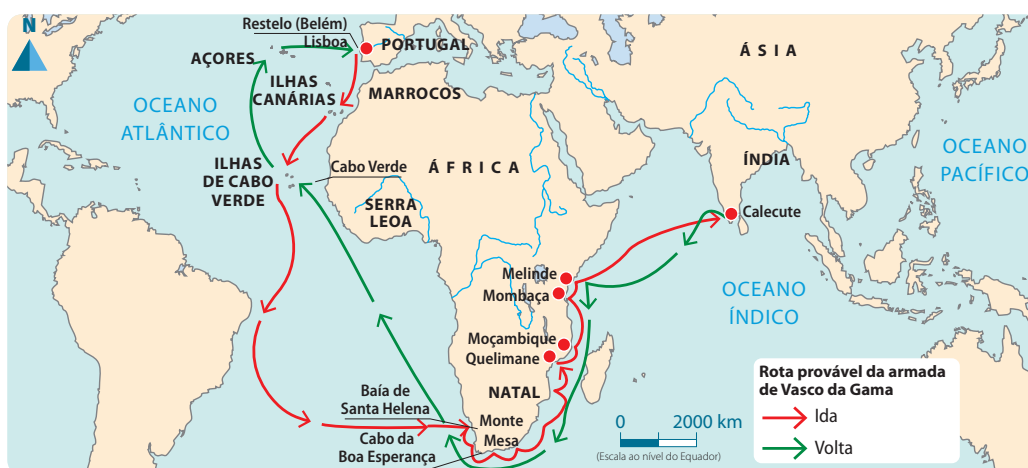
N

Restelo (Belém)
Lisboa
PORTUGAL
AÇORES
ILHAS CANÁRIAS
MARROCOS
OCEANO ATLÂNTICO
ÁSIA
ILHAS DE CABO VERDE
Cabo Verde
ÁFRICA
ÍNDIA
OCEANO PACÍFICO
SERRA LEOA
Calecute
Melinde
Mombaça
OCEANO ÍNDICO
Moçambique
Quelimane
NATAL
Baía de Santa Helena
Monte Mesa
Cabo da Boa Esperança
0 2000 km
(Escala ao nível do Equador)

Rota provável da armada de Vasco da Gama
Ida
Volta